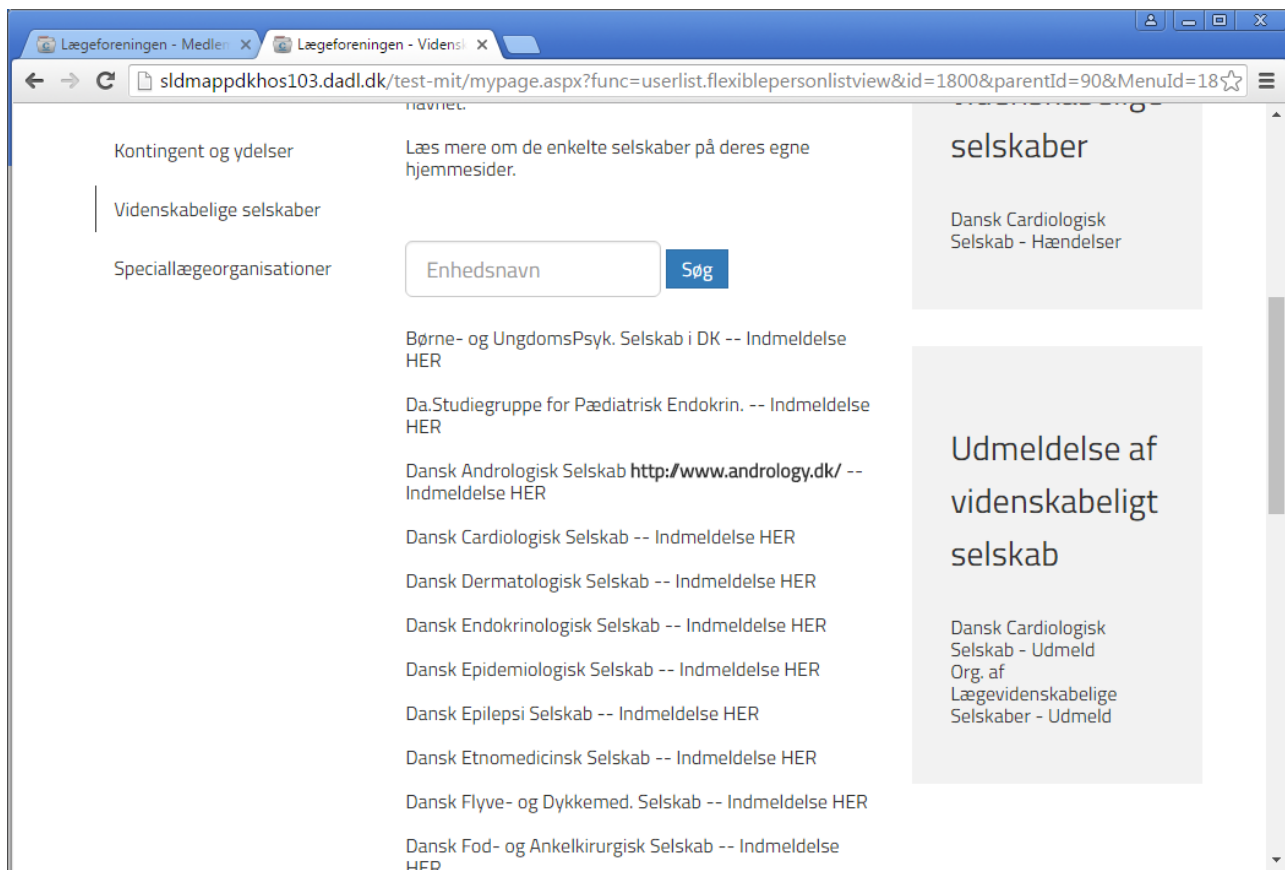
Lægeforeningen - Medlem ×
Lægeforeningen - Vidensk ×

sldmappdkhos103.dadl.dk/test-mit/mypage.aspx?func=userlist.flexiblepersonlistview&id=1800&parentId=90&MenuId=18

Kontingent og ydelser

Videnskabelige selskaber

Speciallægeorganisationer

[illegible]

Læs mere om de enkelte selskaber på deres egne hjemmesider.

Enhedsnavn

Søg

Børne- og UngdomsPsyk. Selskab i DK -- Indmeldelse HER

Da.Studiegruppe for Pædiatrisk Endokrin. -- Indmeldelse HER

Dansk Andrologisk Selskab http://www.andrology.dk/ -- Indmeldelse HER

Dansk Cardiologisk Selskab -- Indmeldelse HER

Dansk Dermatologisk Selskab -- Indmeldelse HER

Dansk Endokrinologisk Selskab -- Indmeldelse HER

Dansk Epidemiologisk Selskab -- Indmeldelse HER

Dansk Epilepsi Selskab -- Indmeldelse HER

Dansk Etnomedicinsk Selskab -- Indmeldelse HER

Dansk Flyve- og Dykkemed. Selskab -- Indmeldelse HER

Dansk Fod- og Ankelkirurgisk Selskab -- Indmeldelse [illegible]

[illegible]

selskaber

Dansk Cardiologisk Selskab - Hændelser

Udmeldelse af videnskabeligt selskab

Dansk Cardiologisk Selskab - Udmeld
Org. af Lægevidenskabelige Selskaber - Udmeld